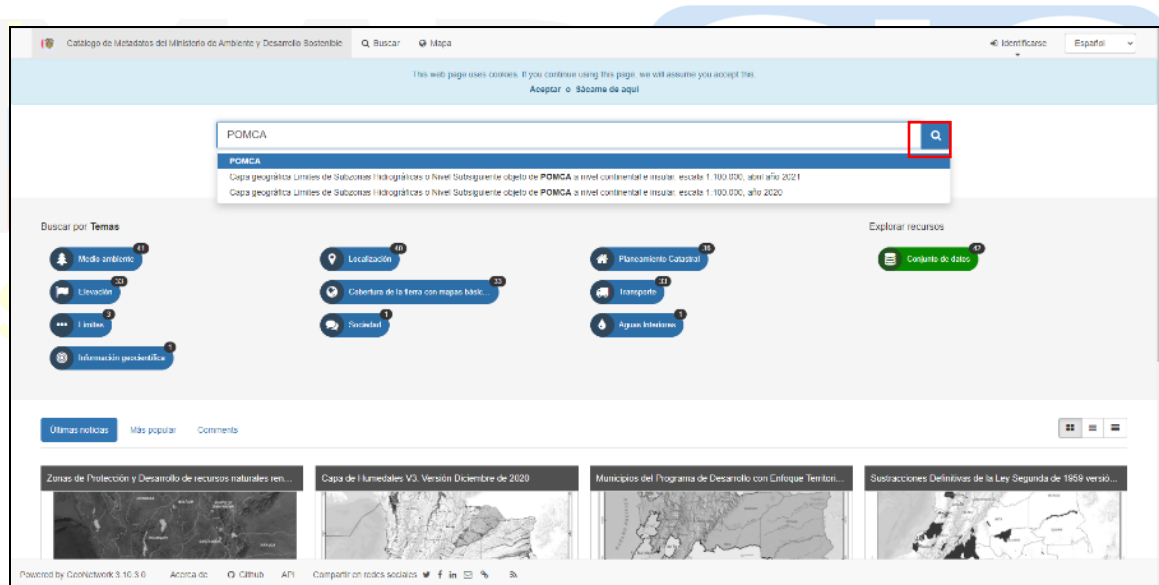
Catálogo de Metadatos del Ministerio de Ambiente y Desarrollo Sostenible  Buscar  Mapa  Identificarse  Español

This web page uses cookies. If you continue using this page, we will assume you accept this.
Aceptar o Sácame de aquí

POMCA

POMCA
Capa geográfica Límites de Subzonas Hidrográficas o Nivel Subsiguiente objeto de POMCA a nivel continental e insular, escala 1:100.000, abril año 2021
Capa geográfica Límites de Subzonas Hidrográficas o Nivel Subsiguiente objeto de POMCA a nivel continental e insular, escala 1:100.000, año 2020

Buscar por Temas

Medio ambiente 41
Localización 40
Planeamiento Catastral 36
Elevación 33
Cobertura de la tierra con mapas básic... 33
Transporte 33
Límites 3
Sociedad 1
Aguas interiores 1
Información geocientífica 1

Explorar recursos

Conjunto de datos 47

Últimas noticias  Más popular  Comments

Zonas de Protección y Desarrollo de recursos naturales ren...
Capa de Humedales V3. Versión Diciembre de 2020
Municipios del Programa de Desarrollo con Enfoque Territori...
Sustracciones Definitivas de la Ley Segunda de 1959 versió...

Powered by GeoNetwork 3.10.3.0  Acerca de  Github  API  Compartir en redes sociales